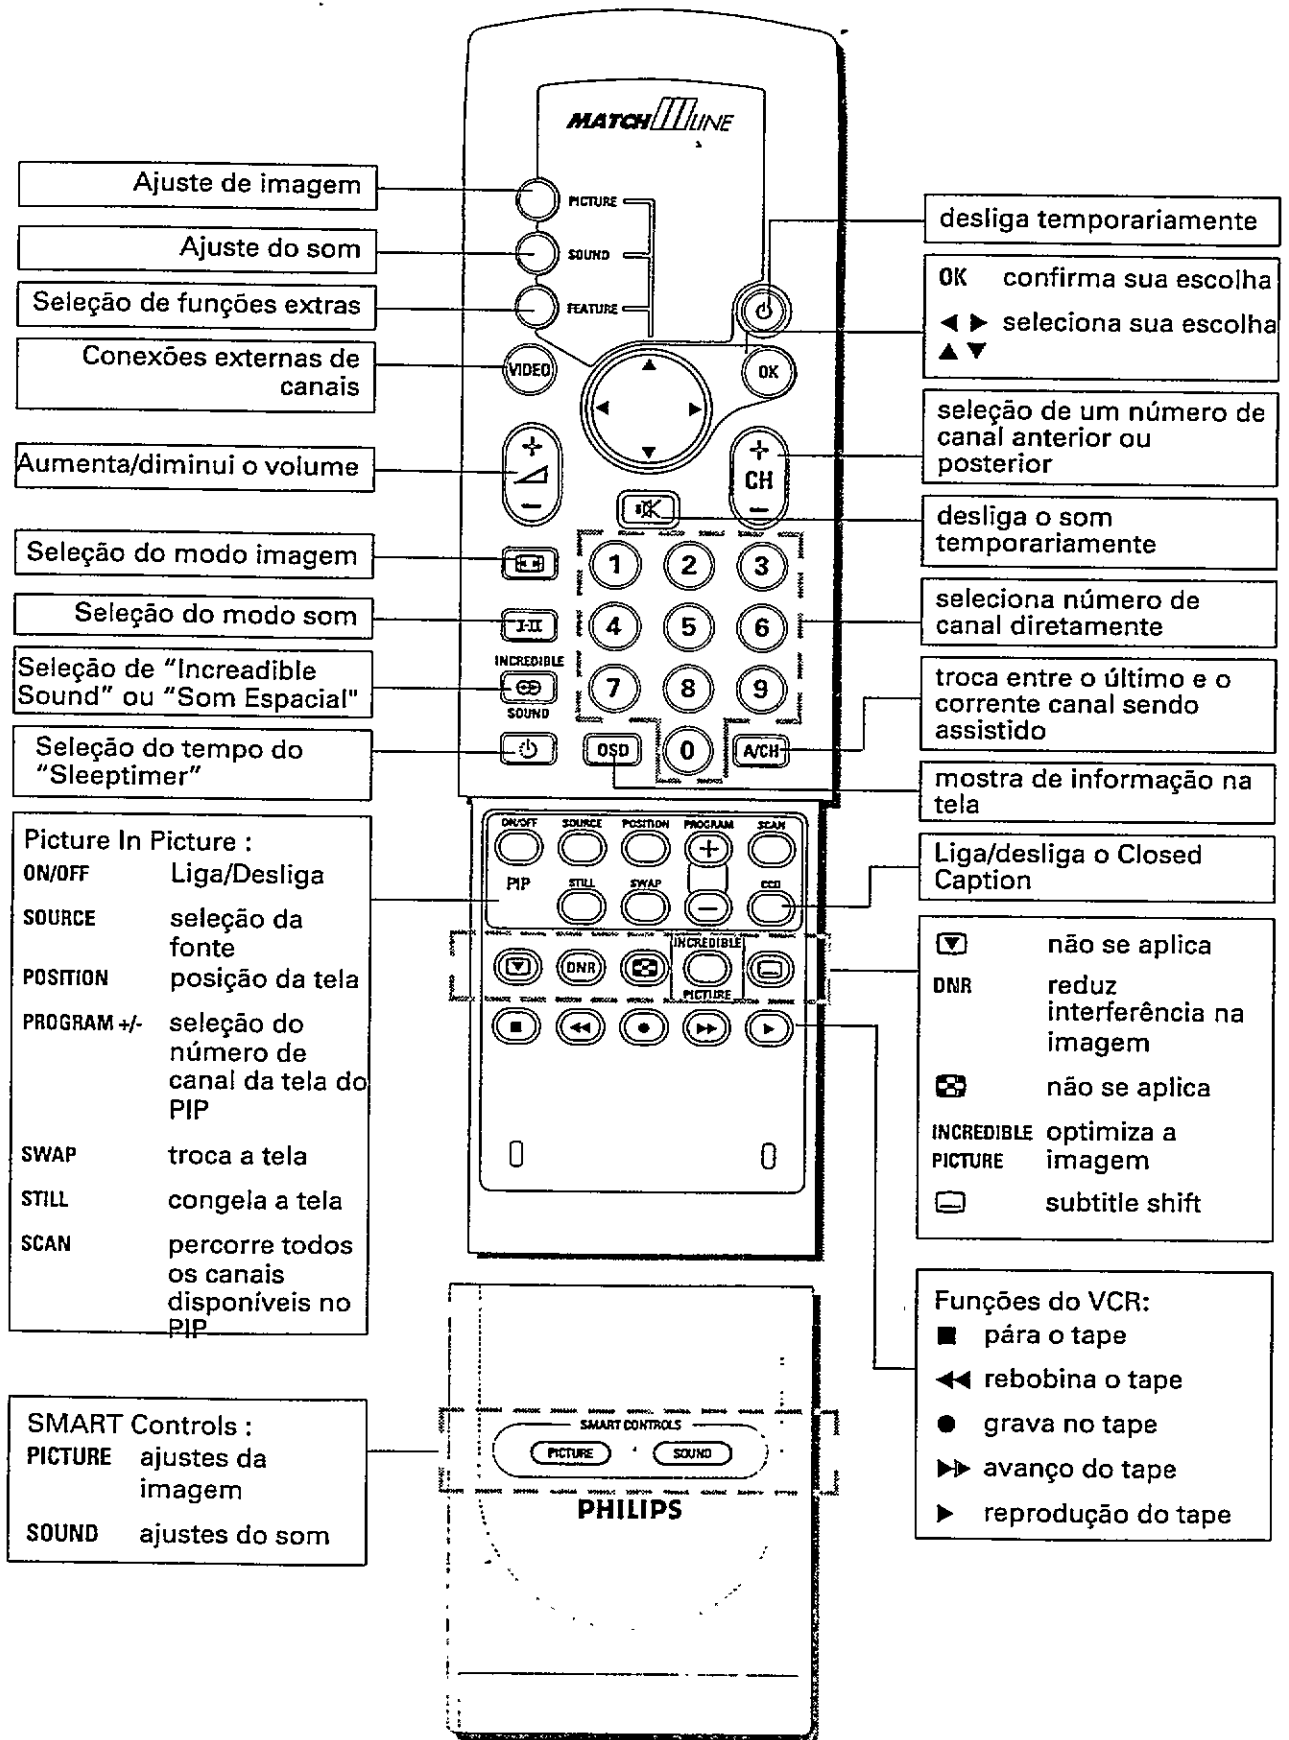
MATCH LINE

PICTURE
SOUND
FEATURE
VIDEO
OK
CH
1 2 3
4 5 6
7 8 9
0
INCREDIBLE
SOUND
OSD
A/CH

Ajuste de imagem

Ajuste do som

Seleção de funções extras

Conexões externas de canais

Aumenta/diminui o volume

Seleção do modo imagem

Seleção do modo som

Seleção de "Increadible Sound" ou "Som Espacial"

Seleção do tempo do "Sleeptimer"

desliga temporariamente

OK confirma sua escolha

◀ ▶ seleciona sua escolha
▲ ▼

seleção de um número de canal anterior ou posterior

desliga o som temporariamente

seleciona número de canal diretamente

troca entre o último e o corrente canal sendo assistido

mostra de informação na tela

Liga/desliga o Closed Caption

ON/OFF SOURCE POSITION PROGRAM SCAN
PIP STILL SWAP CCD
DNR INCREDIBLE PICTURE

Picture In Picture :
ON/OFF Liga/Desliga
SOURCE seleção da fonte
POSITION posição da tela
PROGRAM +/- seleção do número de canal da tela do PIP
SWAP troca a tela
STILL congela a tela
SCAN percorre todos os canais disponíveis no PIP

▼ não se aplica
DNR reduz interferência na imagem
não se aplica
INCREDIBLE PICTURE optimiza a imagem
subtitle shift

Funções do VCR:
■ pára o tape
◀◀ rebobina o tape
● grava no tape
▶▶ avanço do tape
▶ reprodução do tape

SMART CONTROLS
PICTURE SOUND
PHILIPS

SMART Controls :
PICTURE ajustes da imagem
SOUND ajustes do som